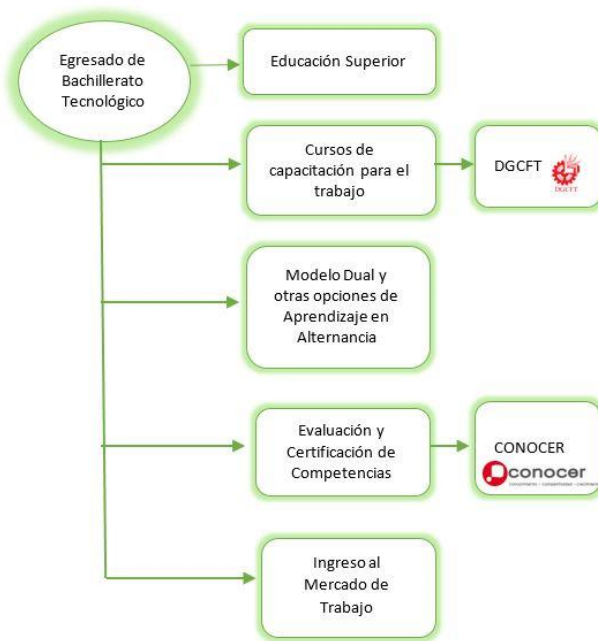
Egresado de Bachillerato Tecnológico

Educación Superior

Cursos de capacitación para el trabajo

DGCFT

DGCFT

Modelo Dual y otras opciones de Aprendizaje en Alternancia

Evaluación y Certificación de Competencias

CONOCER

conocer

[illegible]

Ingreso al Mercado de Trabajo